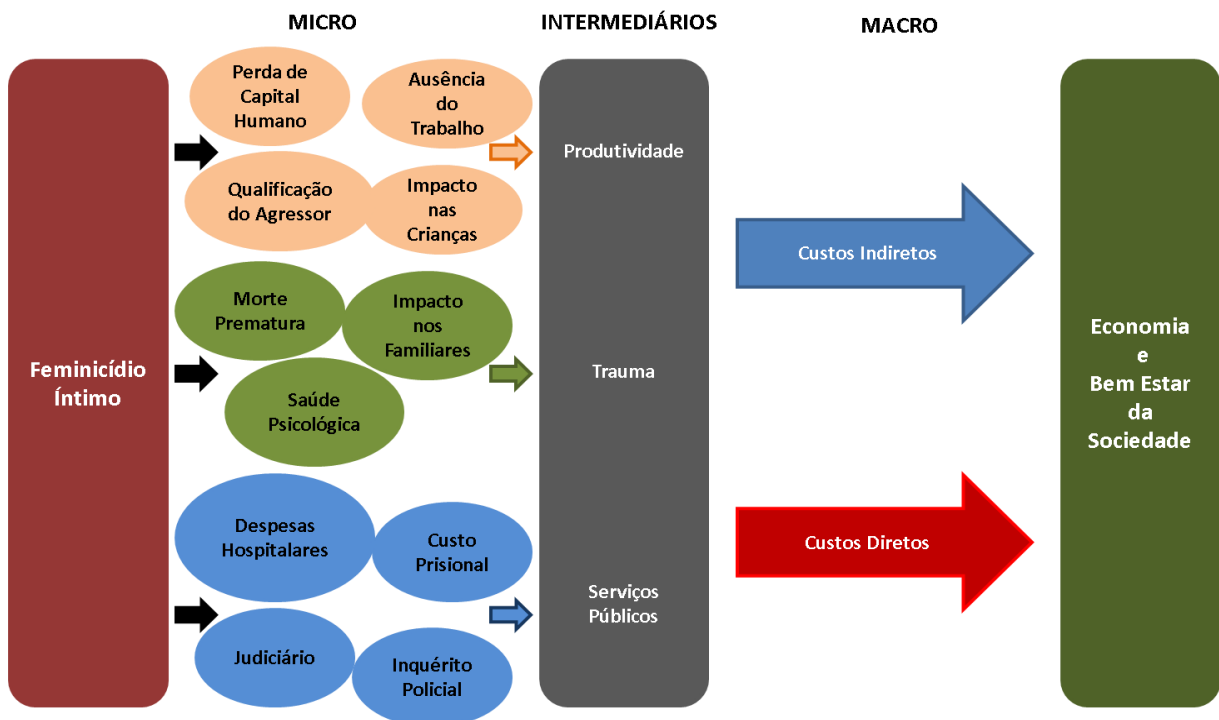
MICRO

INTERMEDIÁRIOS

MACRO

Feminicídio Íntimo

Perda de Capital Humano

Ausência do Trabalho

Qualificação do Agressor

Impacto nas Crianças

Morte Prematura

Impacto nos Familiares

Saúde Psicológica

Despesas Hospitalares

Custo Prisional

Judiciário

Inquérito Policial

Produtividade

Trauma

Serviços Públicos

Custos Indiretos

Custos Diretos

Economia e Bem Estar da Sociedade